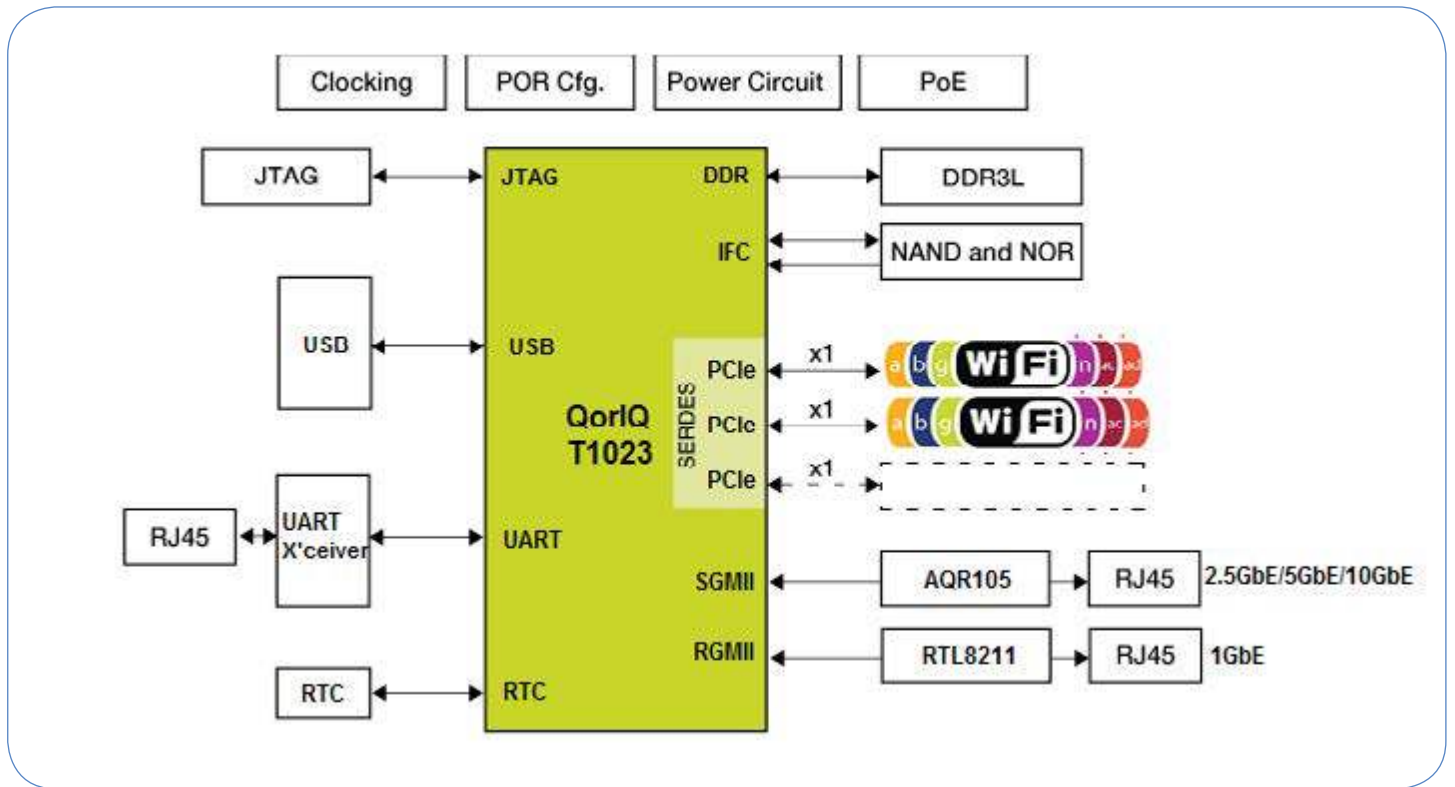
Clocking
POR Cfg.
Power Circuit
PoE

JTAG
JTAG
DDR
DDR3L
IFC
NAND and NOR
USB
USB
QorIQ T1023
SERDES
PCIe
x1
a b g Wi Fi n ac ad
PCIe
x1
a b g Wi Fi n ac ad
PCIe
x1
RJ45
UART X'ceiver
UART
SGMII
AQR105
RJ45
2.5GbE/5GbE/10GbE
RGMII
RTL8211
RJ45
1GbE
RTC
RTC